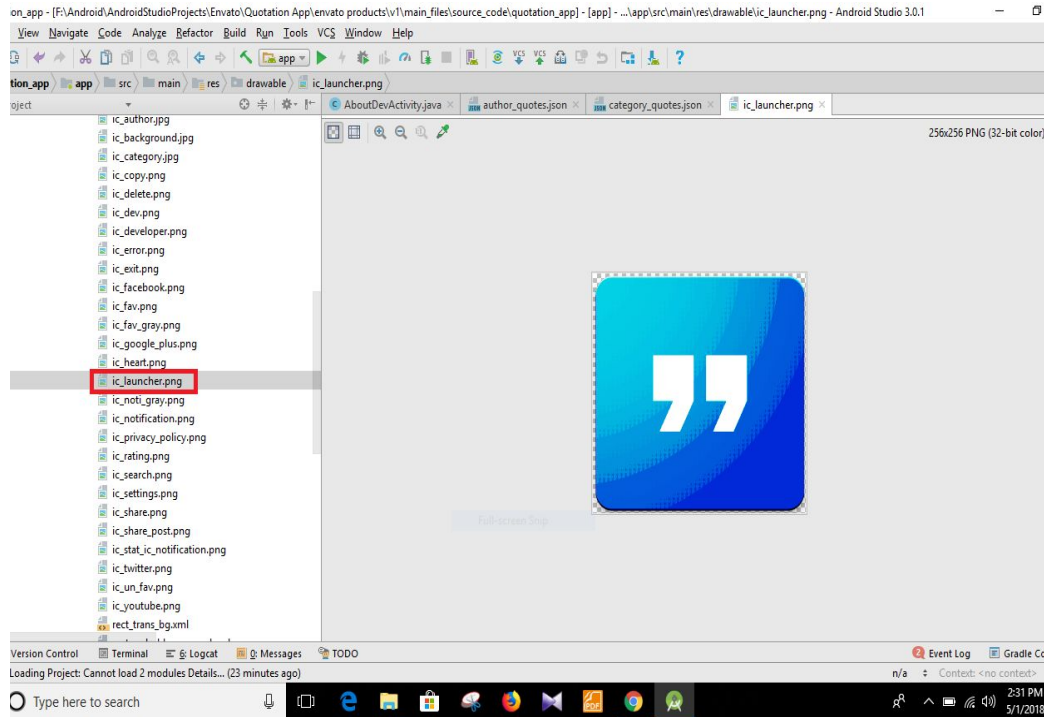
on_app - [F:\Android\AndroidStudioProjects\Envato\Quotation App\envato products\v1\main_files\source_code\quotation_app] - [app] - ...\app\src\main\res\drawable\ic_launcher.png - Android Studio 3.0.1

View Navigate Code Analyze Refactor Build Run Tools VCS Window Help

app

tion_app app src main res drawable ic_launcher.png

roject

AboutDevActivity.java author_quotes.json category_quotes.json ic_launcher.png

256x256 PNG (32-bit color)

ic_author.jpg
ic_background.jpg
ic_category.jpg
ic_copy.png
ic_delete.png
ic_dev.png
ic_developer.png
ic_error.png
ic_exit.png
ic_facebook.png
ic_fav.png
ic_fav_gray.png
ic_google_plus.png
ic_heart.png
ic_launcher.png
ic_noti_gray.png
ic_notification.png
ic_privacy_policy.png
ic_rating.png
ic_search.png
ic_settings.png
ic_share.png
ic_share_post.png
ic_stat_ic_notification.png
ic_twitter.png
ic_un_fav.png
ic_youtube.png
rect_trans_bg.xml

Full-screen Snip

Version Control Terminal 6: Logcat 0: Messages TODO Event Log Gradle Co

Loading Project: Cannot load 2 modules Details... (23 minutes ago)

n/a Context: <no context>

Type here to search

2:31 PM
5/1/2018